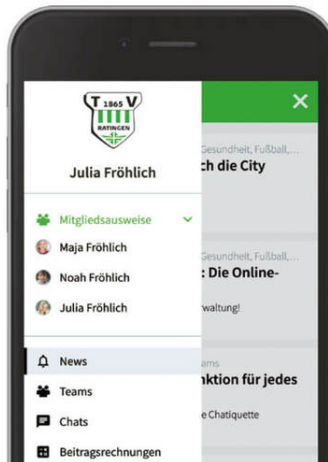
T 1865 V
RATINGEN

Julia Fröhlich

Mitgliedsausweise

Maja Fröhlich

Noah Fröhlich

Julia Fröhlich

News

Teams

Chats

Beitragsrechnungen

Gesundheit, Fußball,...
ch die City

Gesundheit, Fußball,...
: Die Online-
rwaltung!

ams
nktion für jedes
e Chatiquette